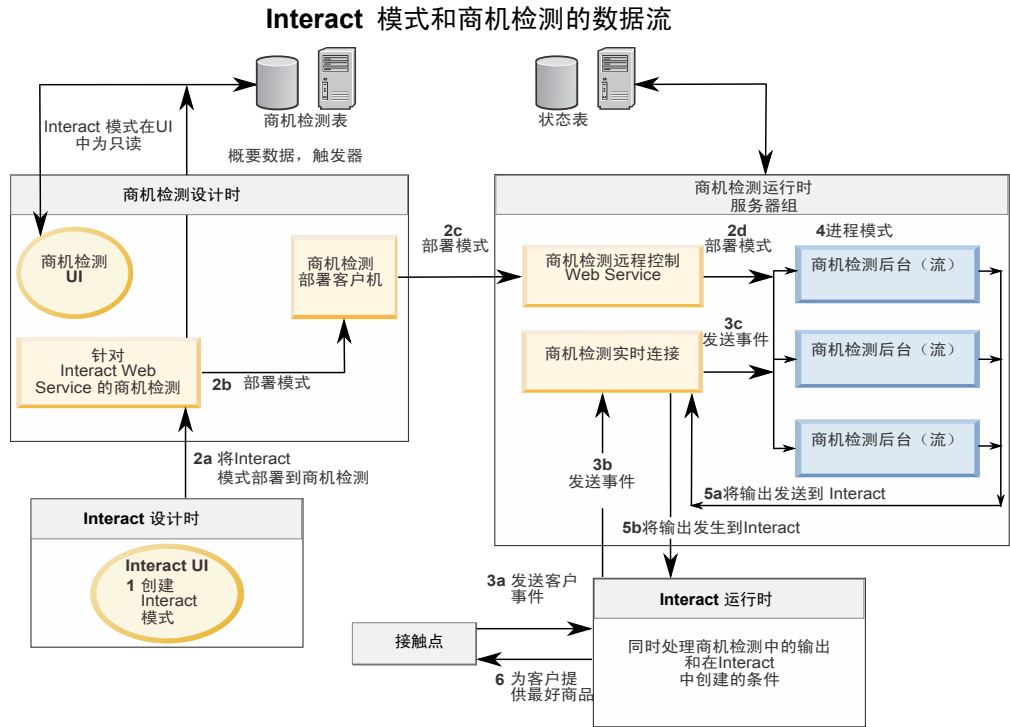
Interact 模式和商机检测的数据流

Interact 模式在UI 中为只读

商机检测表

概要数据，触发器

状态表

商机检测设计时

商机检测 UI

商机检测部署客户机

针对 Interact Web Service 的商机检测

2b 部署模式

2c 部署模式

商机检测运行时 服务器组

商机检测远程控制 Web Service

2d 部署模式

4进程模式

商机检测后台（流）

商机检测实时连接

3c 发送事件

商机检测后台（流）

商机检测后台（流）

2a 将Interact 模式部署到商机检测

3b 发送事件

5a将输出发送到 Interact

5b将输出发生到Interact

Interact 设计时

Interact UI
1 创建 Interact 模式

3a 发送客户事件

Interact 运行时

接触点

同时处理商机检测中的输出和在Interact 中创建的条件

6 为客户提供最好商品